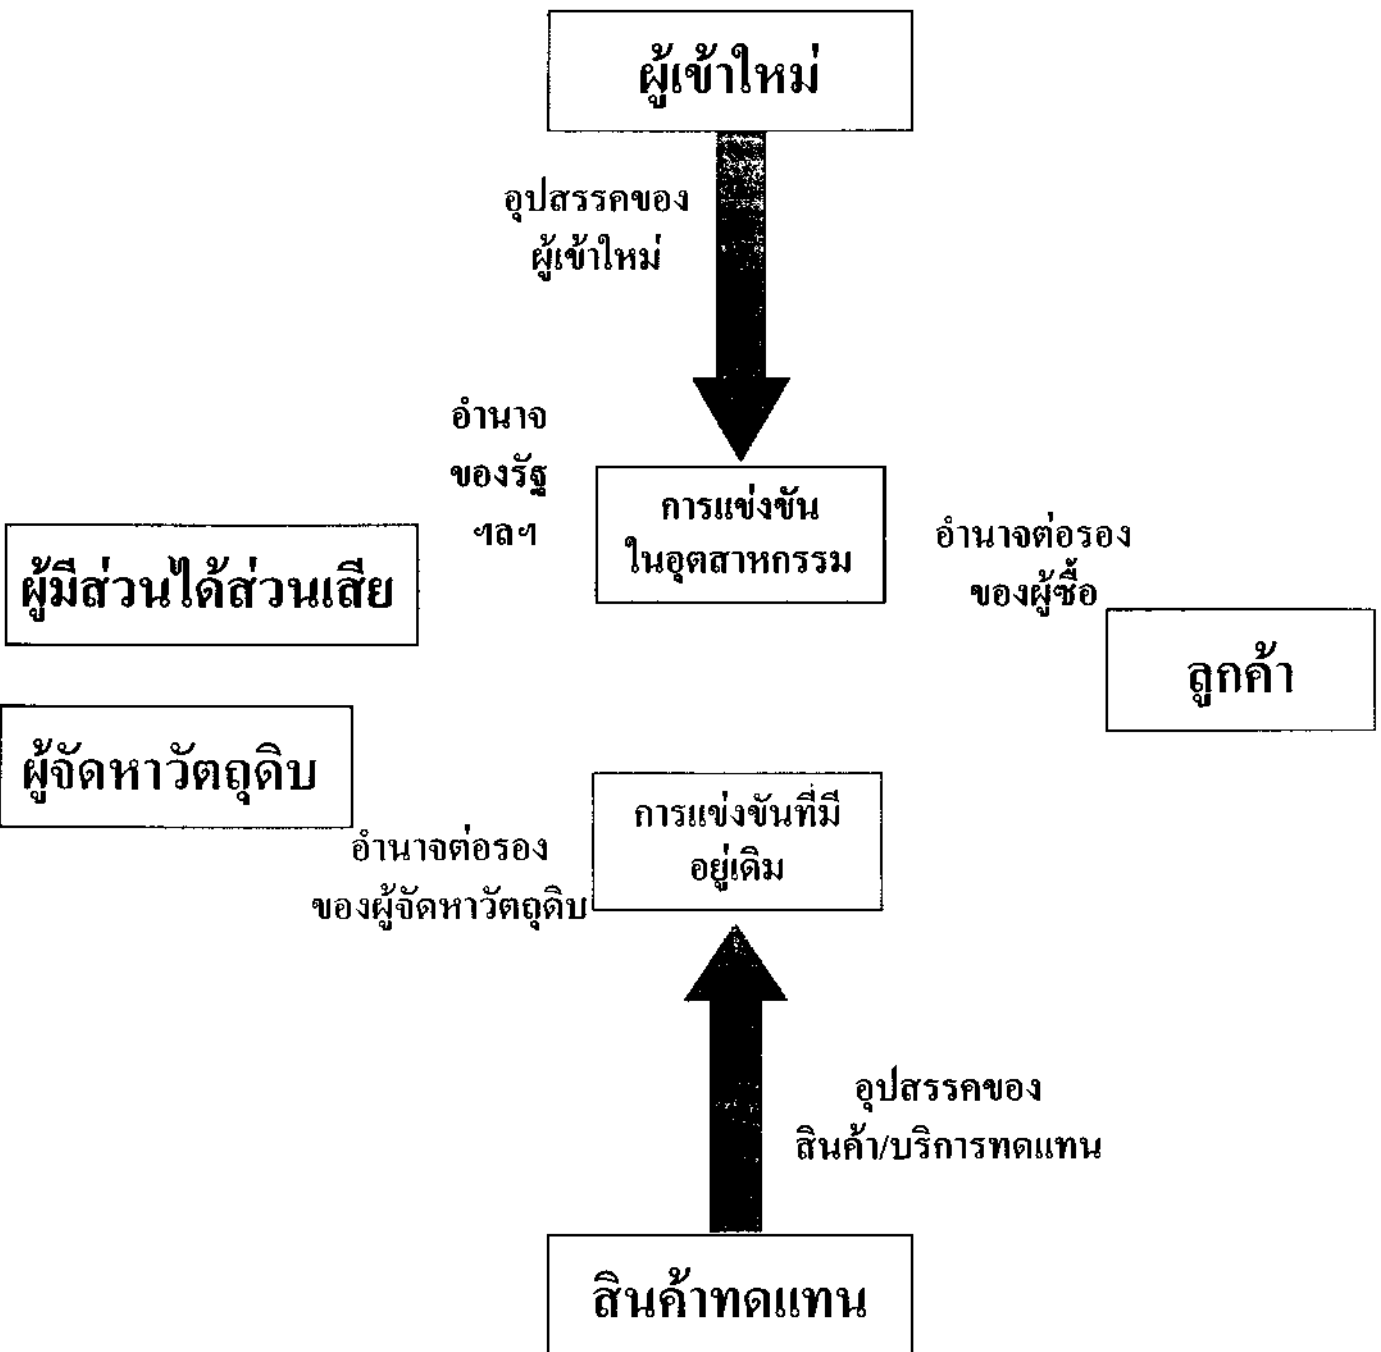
ผู้เข้าใหม่

อุปสรรคของ ผู้เข้าใหม่

อำนาจ ของรัฐ ฯลฯ

ผู้มีส่วนได้ส่วนเสีย

การแข่งขัน ในอุตสาหกรรม

อำนาจต่อรอง ของผู้ซื้อ

ลูกค้า

ผู้จัดหาวัตถุดิบ

อำนาจต่อรอง ของผู้จัดหาวัตถุดิบ

การแข่งขันที่มี อยู่เดิม

อุปสรรคของ สินค้า/บริการทดแทน

สินค้าทดแทน